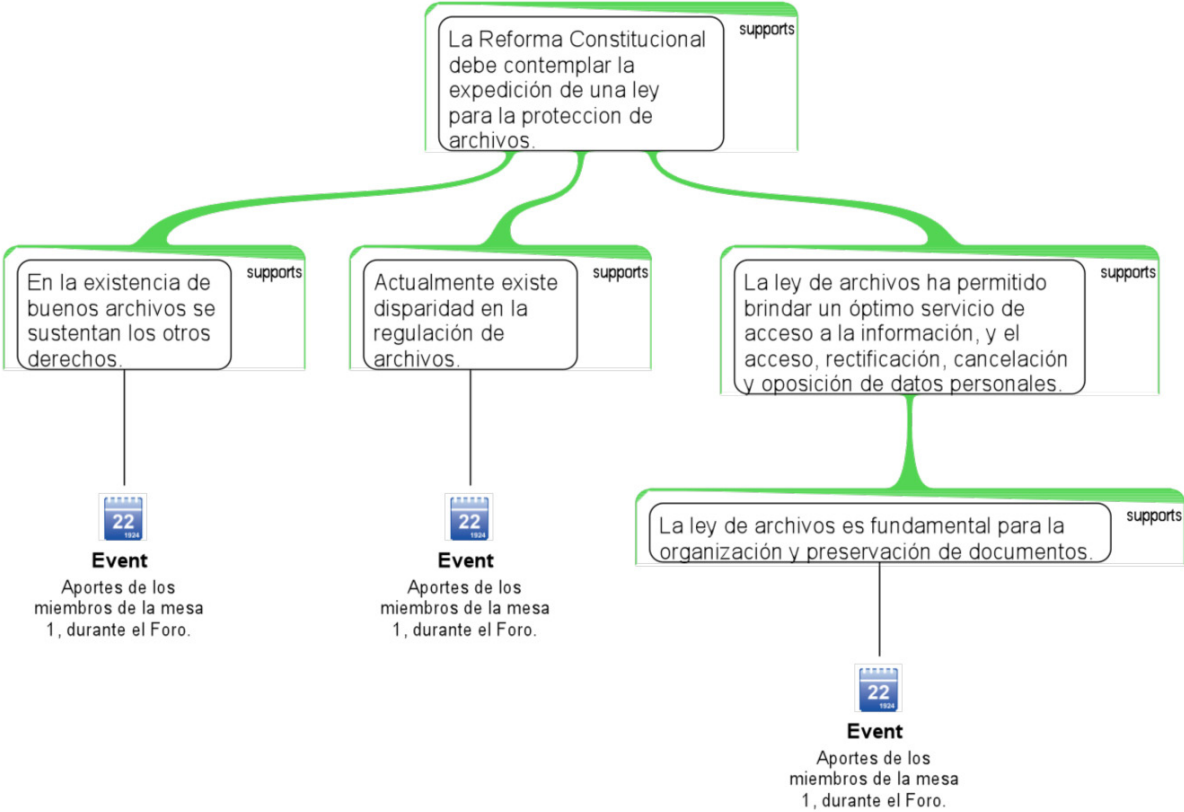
La Reforma Constitucional debe contemplar la expedición de una ley para la proteccion de archivos.

supports

En la existencia de buenos archivos se sustentan los otros derechos.

supports

Actualmente existe disparidad en la regulación de archivos.

supports

La ley de archivos ha permitido brindar un óptimo servicio de acceso a la información, y el acceso, rectificación, cancelación y oposición de datos personales.

supports

22
1924
Event
Aportes de los miembros de la mesa 1, durante el Foro.

22
1924
Event
Aportes de los miembros de la mesa 1, durante el Foro.

La ley de archivos es fundamental para la organización y preservación de documentos.

supports

22
1924
Event
Aportes de los miembros de la mesa 1, durante el Foro.